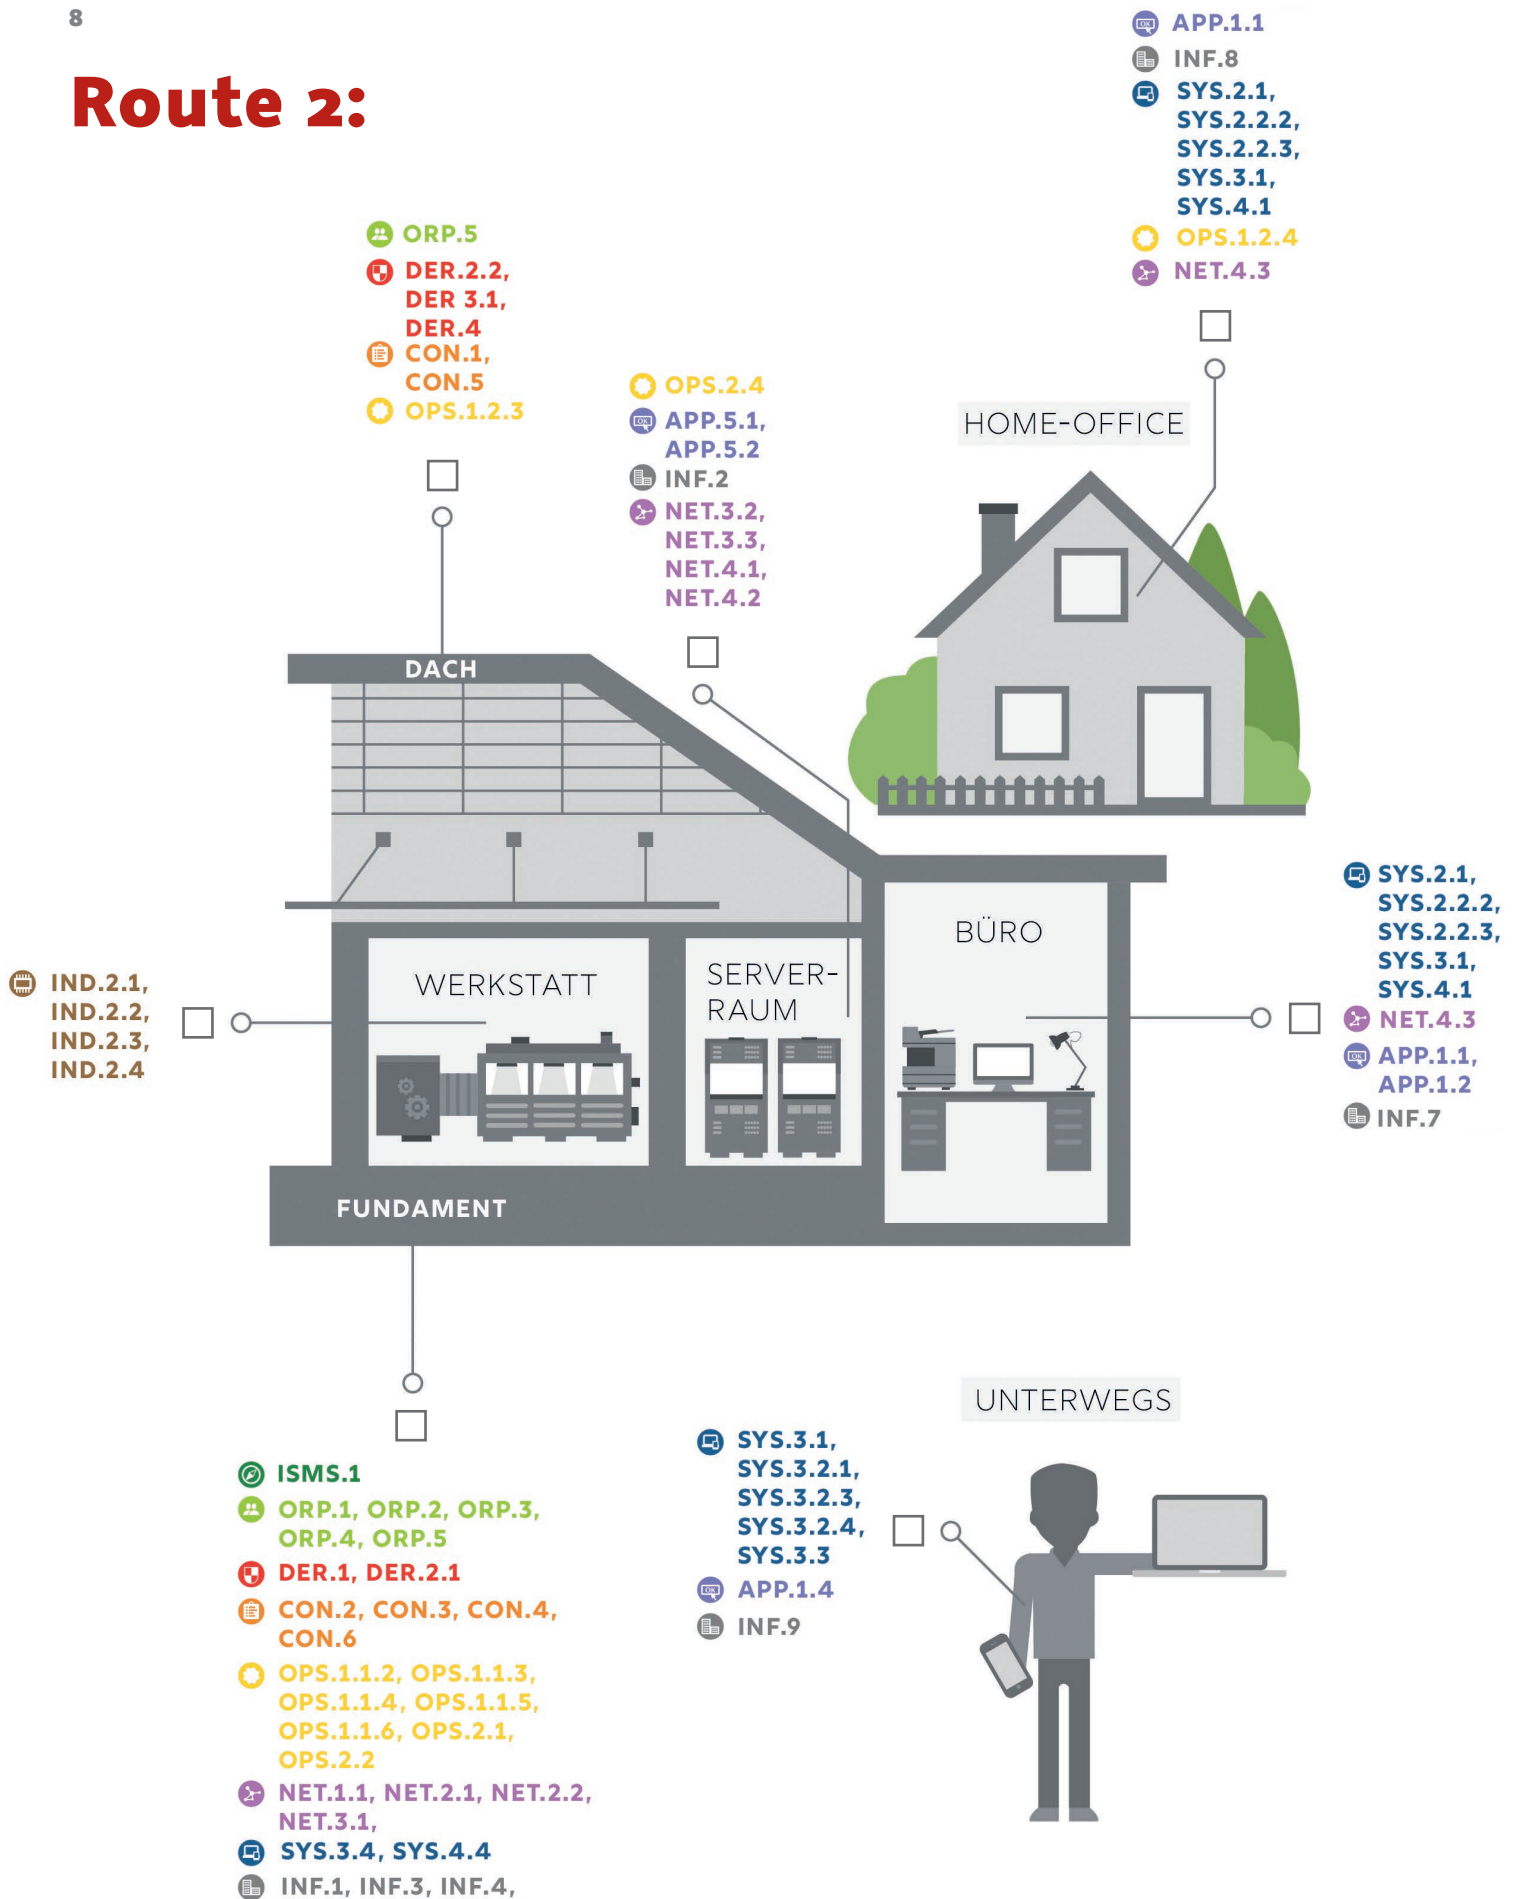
8

Route 2:

APP.1.1
INF.8
SYS.2.1, SYS.2.2.2, SYS.2.2.3, SYS.3.1, SYS.4.1
OPS.1.2.4
NET.4.3

ORP.5
DER.2.2, DER 3.1, DER.4
CON.1, CON.5
OPS.1.2.3

OPS.2.4
APP.5.1, APP.5.2
INF.2
NET.3.2, NET.3.3, NET.4.1, NET.4.2

HOME-OFFICE

DACH

WERKSTATT

SERVER-RAUM

BÜRO

FUNDAMENT

IND.2.1, IND.2.2, IND.2.3, IND.2.4

SYS.2.1, SYS.2.2.2, SYS.2.2.3, SYS.3.1, SYS.4.1
NET.4.3
APP.1.1, APP.1.2
INF.7

UNTERWEGS

SYS.3.1, SYS.3.2.1, SYS.3.2.3, SYS.3.2.4, SYS.3.3
APP.1.4
INF.9

ISMS.1
ORP.1, ORP.2, ORP.3, ORP.4, ORP.5
DER.1, DER.2.1
CON.2, CON.3, CON.4, CON.6
OPS.1.1.2, OPS.1.1.3, OPS.1.1.4, OPS.1.1.5, OPS.1.1.6, OPS.2.1, OPS.2.2
NET.1.1, NET.2.1, NET.2.2, NET.3.1,
SYS.3.4, SYS.4.4
INF.1, INF.3, INF.4,